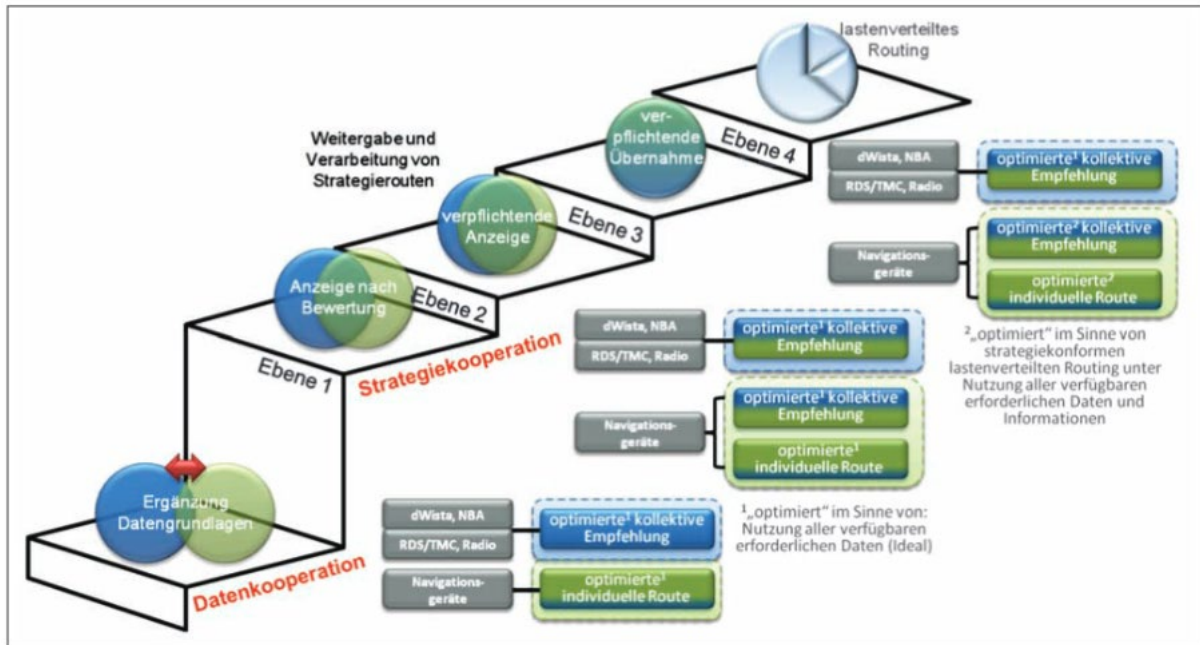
lastenverteiltes Routing

Weitergabe und Verarbeitung von Strategierouten

verpflichtende Übernahme

Ebene 4

dWista, NBA

RDS/TMC, Radio

optimierte¹ kollektive Empfehlung

verpflichtende Anzeige

Ebene 3

Navigationsgeräte

optimierte² kollektive Empfehlung

optimierte² individuelle Route

Anzeige nach Bewertung

Ebene 2

dWista, NBA

RDS/TMC, Radio

optimierte¹ kollektive Empfehlung

²„optimiert" im Sinne von strategiekonformen lastenverteilten Routing unter Nutzung aller verfügbaren erforderlichen Daten und Informationen

Ebene 1

Strategiekooperation

Navigationsgeräte

optimierte¹ kollektive Empfehlung

optimierte¹ individuelle Route

Ergänzung Datengrundlagen

¹„optimiert" im Sinne von: Nutzung aller verfügbaren erforderlichen Daten (Ideal)

dWista, NBA

RDS/TMC, Radio

optimierte¹ kollektive Empfehlung

Navigationsgeräte

optimierte¹ individuelle Route

Datenkooperation